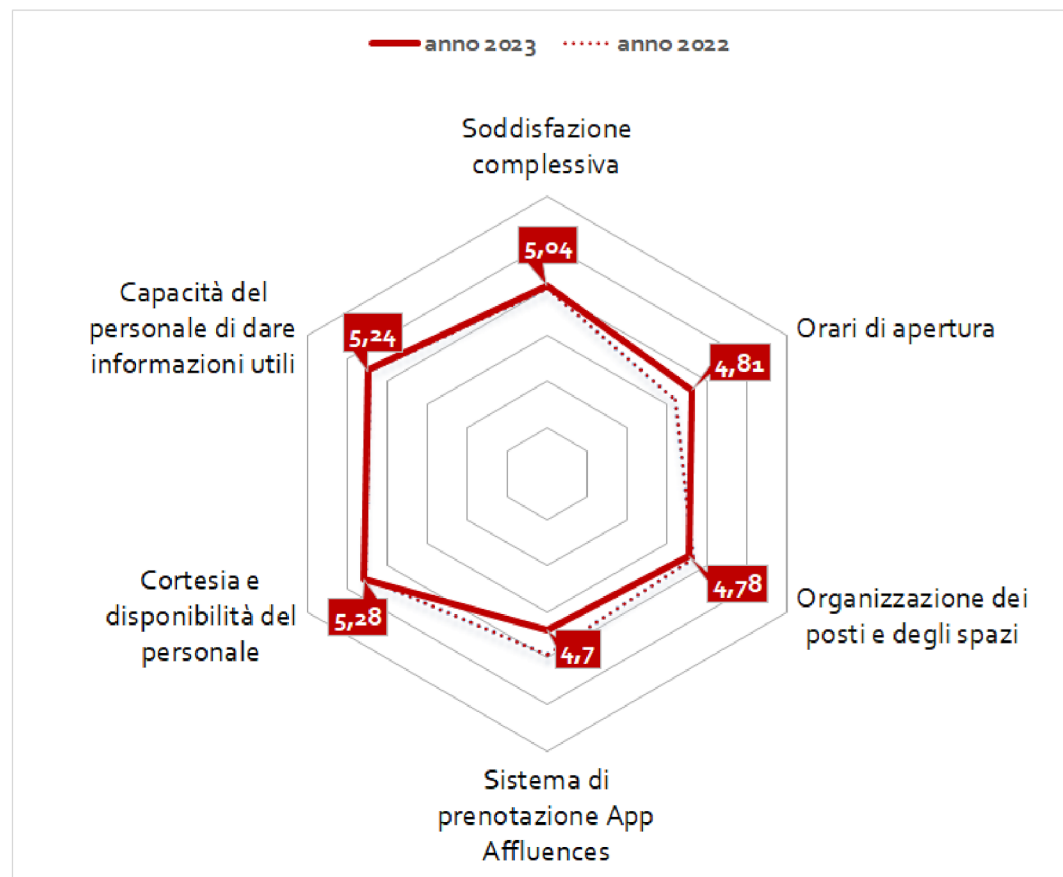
anno 2023 anno 2022

Soddisfazione complessiva

5,04

Orari di apertura

4,81

Organizzazione dei posti e degli spazi

4,78

Sistema di prenotazione App Affluences

4,7

Cortesia e disponibilità del personale

5,28

Capacità del personale di dare informazioni utili

5,24